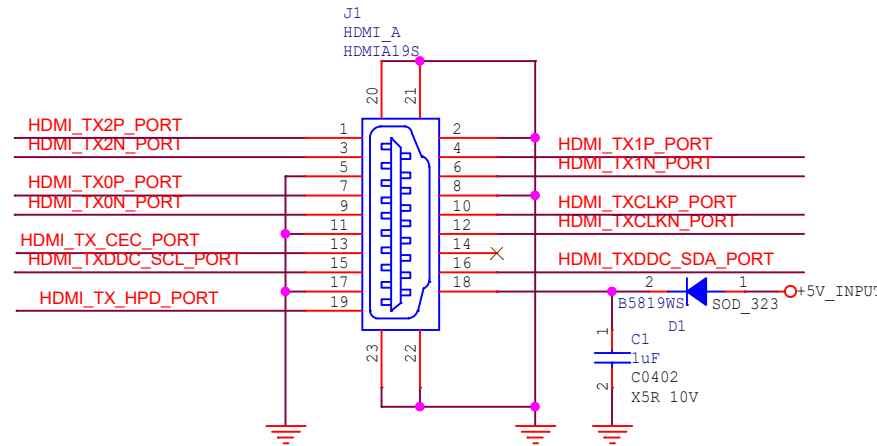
J1
HDMI_A
HDMIA19S

20 21

HDMI_TX2P_PORT 1
HDMI_TX2N_PORT 3
5
HDMI_TX0P_PORT 7
HDMI_TX0N_PORT 9
11
HDMI_TX_CEC_PORT 13
HDMI_TXDDC_SCL_PORT 15
17
HDMI_TX_HPD_PORT 19

2 HDMI_TX1P_PORT
4 HDMI_TX1N_PORT
6
8 HDMI_TXCLKP_PORT
10 HDMI_TXCLKN_PORT
12
14
16 HDMI_TXDDC_SDA_PORT
18

2 1
B5819WS SOD_323
D1
+5V_INPUT

23 22

1
C1
1uF
C0402
X5R 10V
2